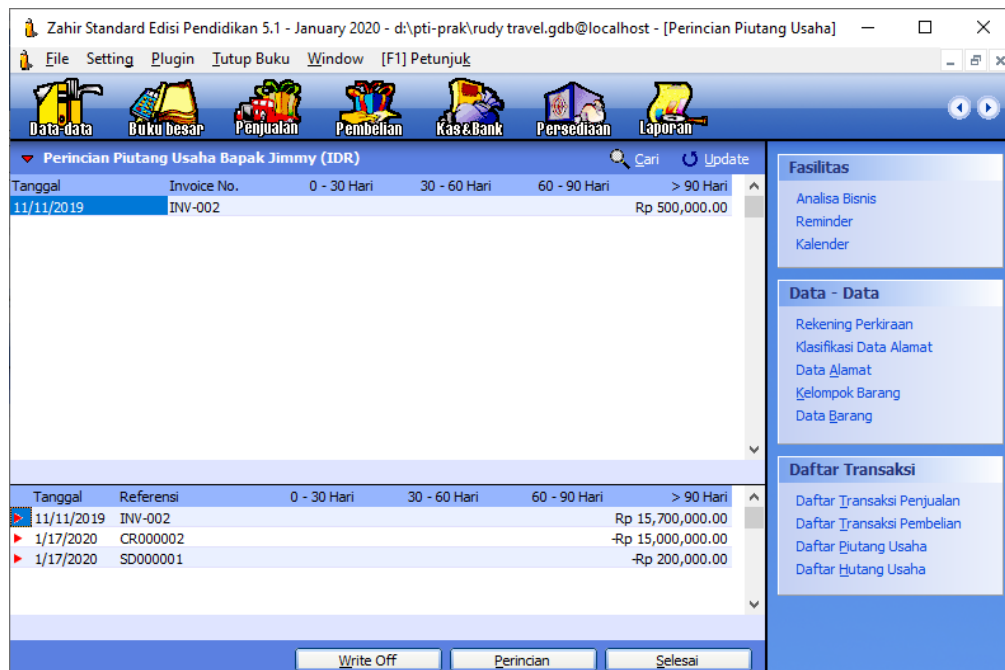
Zahir Standard Edisi Pendidikan 5.1 - January 2020 - d:\pti-prak\rudy travel.gdb@localhost - [Perincian Piutang Usaha]

File Setting Plugin Tutup Buku Window [F1] Petunjuk

Data-data Buku besar Penjualan Pembelian Kas&Bank Persediaan Laporan

Perincian Piutang Usaha Bapak Jimmy (IDR)

Cari Update

| Tanggal | Invoice No. | 0 - 30 Hari | 30 - 60 Hari | 60 - 90 Hari | > 90 Hari |
|---|---|---|---|---|---|
| 11/11/2019 | INV-002 | | | | Rp 500,000.00 |

| Tanggal | Referensi | 0 - 30 Hari | 30 - 60 Hari | 60 - 90 Hari | > 90 Hari |
|---|---|---|---|---|---|
| 11/11/2019 | INV-002 | | | | Rp 15,700,000.00 |
| 1/17/2020 | CR000002 | | | | -Rp 15,000,000.00 |
| 1/17/2020 | SD000001 | | | | -Rp 200,000.00 |

Write Off Perincian Selesai

Fasilitas
Analisa Bisnis
Reminder
Kalender

Data - Data
Rekening Perkiraan
Klasifikasi Data Alamat
Data Alamat
Kelompok Barang
Data Barang

Daftar Transaksi
Daftar Transaksi Penjualan
Daftar Transaksi Pembelian
Daftar Piutang Usaha
Daftar Hutang Usaha